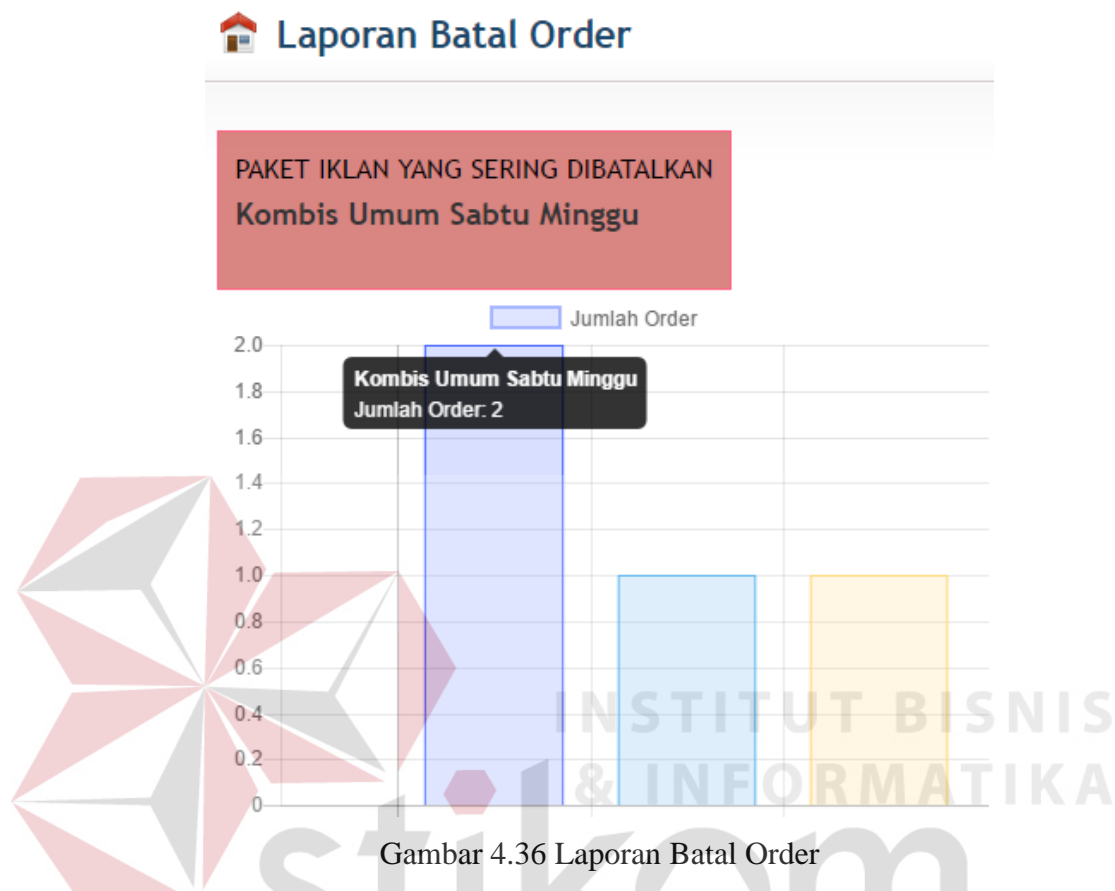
Laporan Batal Order

PAKET IKLAN YANG SERING DIBATALKAN
Kombis Umum Sabtu Minggu

Jumlah Order

2.0
1.8
1.6
1.4
1.2
1.0
0.8
0.6
0.4
0.2
0

Kombis Umum Sabtu Minggu
Jumlah Order: 2

INSTITUT BISNIS
& INFORMATIKA
stikom

Gambar 4.36 Laporan Batal Order